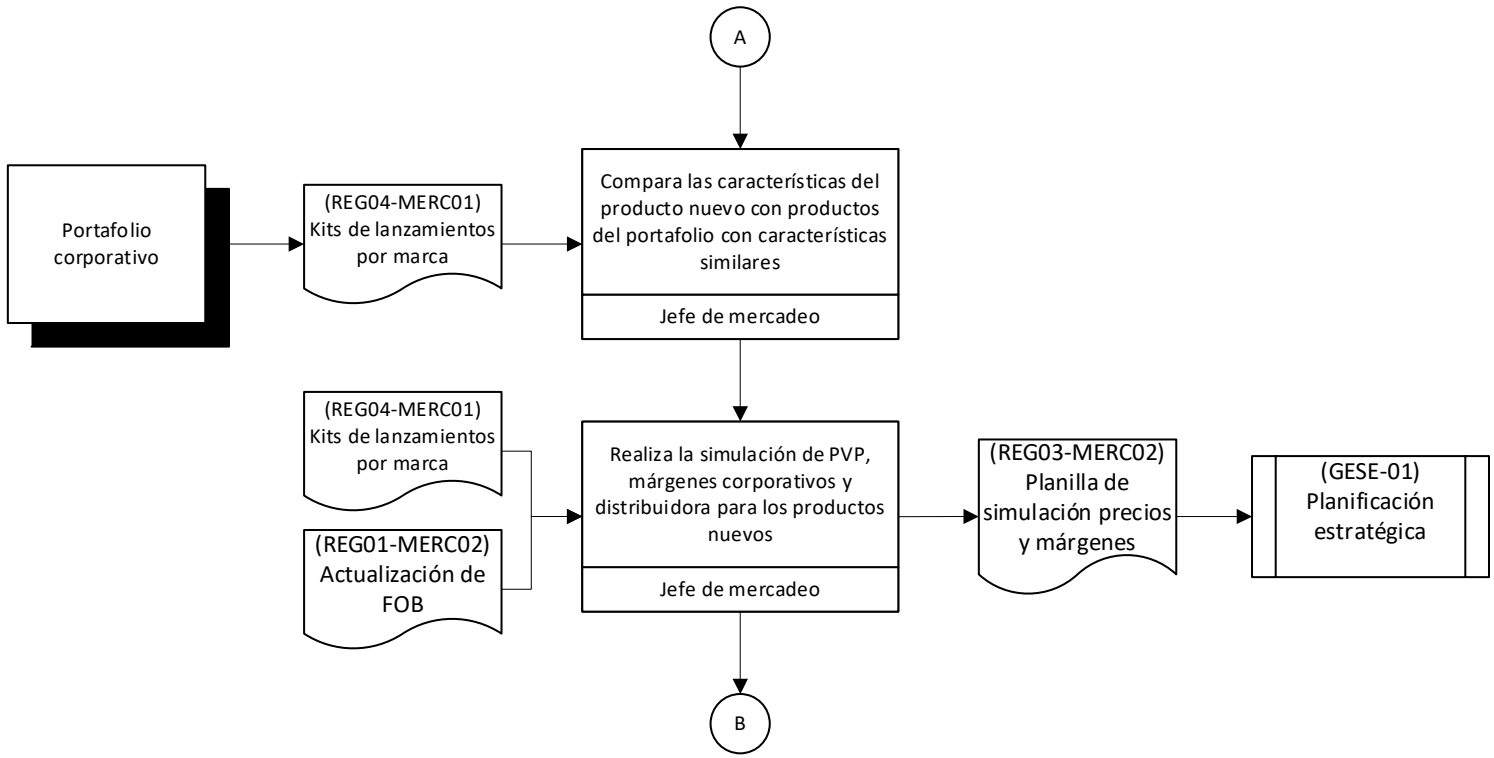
A

Portafolio corporativo

(REG04-MERC01) Kits de lanzamientos por marca

Compara las características del producto nuevo con productos del portafolio con características similares

Jefe de mercadeo

(REG04-MERC01) Kits de lanzamientos por marca

(REG01-MERC02) Actualización de FOB

Realiza la simulación de PVP, márgenes corporativos y distribuidora para los productos nuevos

Jefe de mercadeo

(REG03-MERC02) Planilla de simulación precios y márgenes

(GESE-01) Planificación estratégica

B